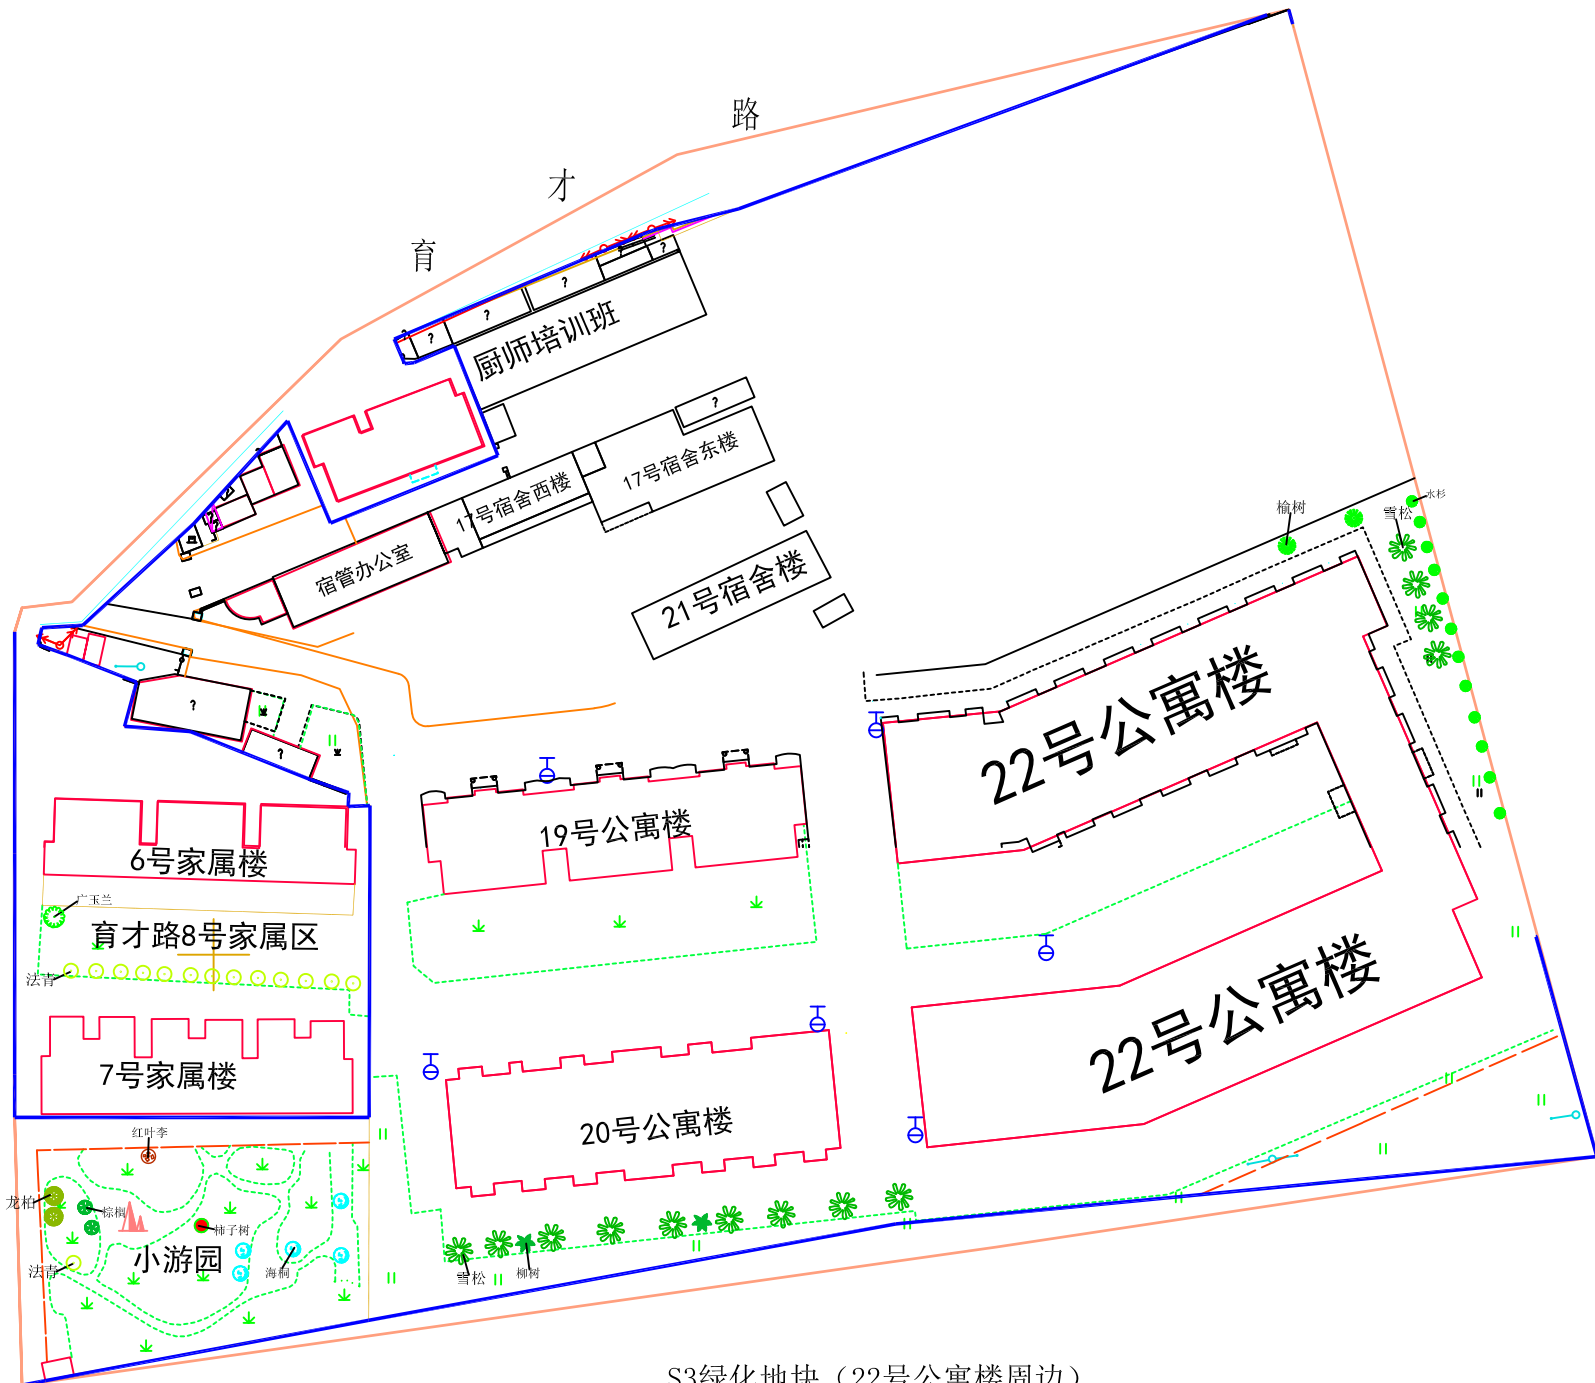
育
才
路
厨师培训班
?
?
?
?
?
17号宿舍东楼
17号宿舍西楼
宿管办公室
21号宿舍楼
?
?
榆树
雪松
水杉
22号公寓楼
19号公寓楼
6号家属楼
广玉兰
育才路8号家属区
法青
7号家属楼
20号公寓楼
22号公寓楼
红叶李
龙柏
棕榈
柿子树
小游园
法青
海桐
雪松
柳树
S3绿化地块（22号公寓楼周边）